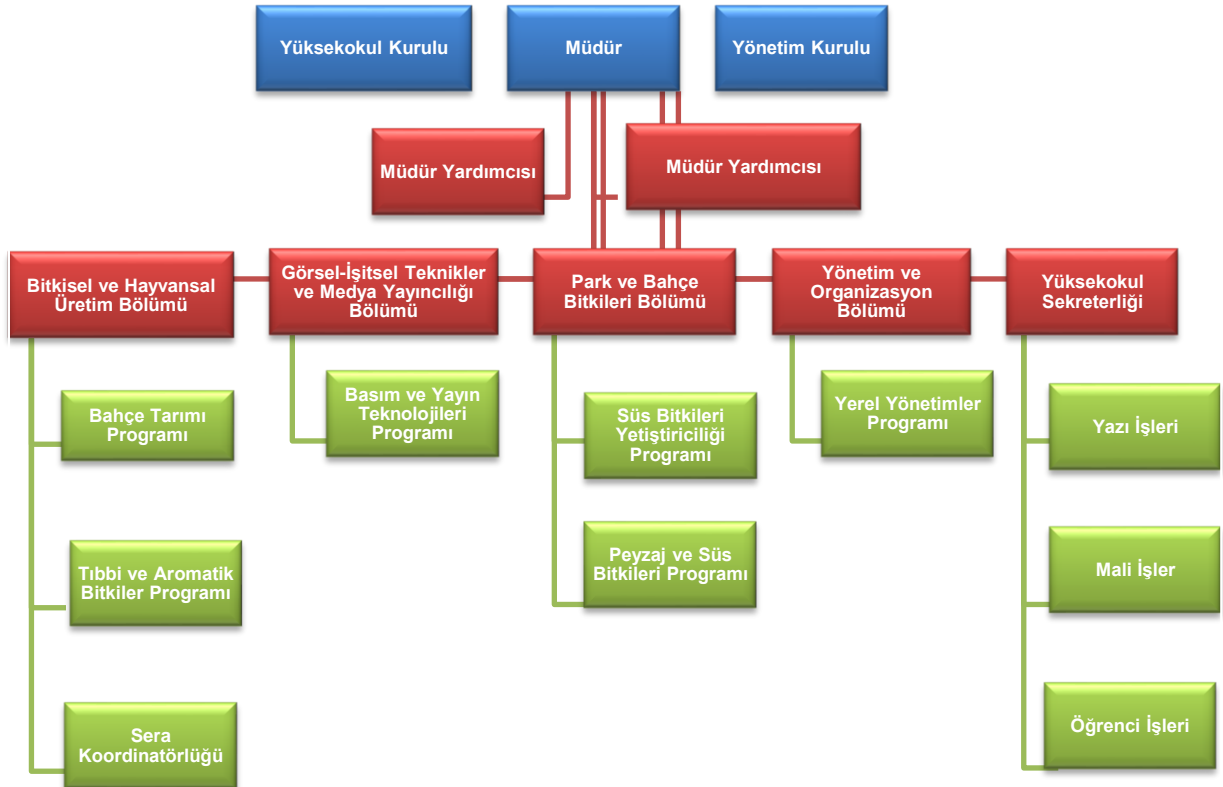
Yüksekokul Kurulu

Müdür

Yönetim Kurulu

Müdür Yardımcısı

Müdür Yardımcısı

Bitkisel ve Hayvansal Üretim Bölümü

Görsel-İşitsel Teknikler ve Medya Yayıncılığı Bölümü

Park ve Bahçe Bitkileri Bölümü

Yönetim ve Organizasyon Bölümü

Yüksekokul Sekreterliği

Bahçe Tarımı Programı

Tıbbi ve Aromatik Bitkiler Programı

Sera Koordinatörlüğü

Basım ve Yayın Teknolojileri Programı

Süs Bitkileri Yetiştiriciliği Programı

Peyzaj ve Süs Bitkileri Programı

Yerel Yönetimler Programı

Yazı İşleri

Mali İşler

Öğrenci İşleri